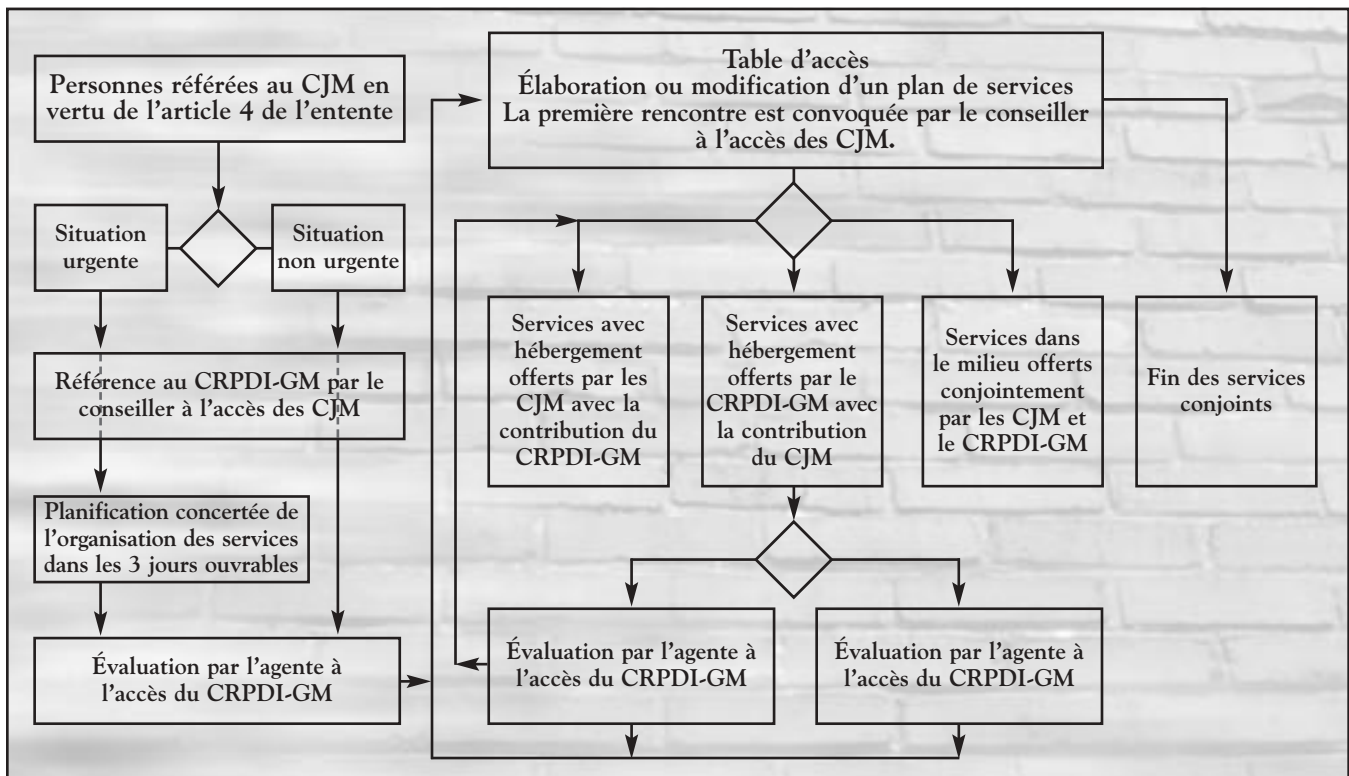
Personnes référées au CJM en vertu de l'article 4 de l'entente

Situation urgente

Situation non urgente

Référence au CRPDI-GM par le conseiller à l'accès des CJM

Planification concertée de l'organisation des services dans les 3 jours ouvrables

Évaluation par l'agente à l'accès du CRPDI-GM

Table d'accès
Élaboration ou modification d'un plan de services
La première rencontre est convoquée par le conseiller à l'accès des CJM.

Services avec hébergement offerts par les CJM avec la contribution du CRPDI-GM

Services avec hébergement offerts par le CRPDI-GM avec la contribution du CJM

Services dans le milieu offerts conjointement par les CJM et le CRPDI-GM

Fin des services conjoints

Évaluation par l'agente à l'accès du CRPDI-GM

Évaluation par l'agente à l'accès du CRPDI-GM